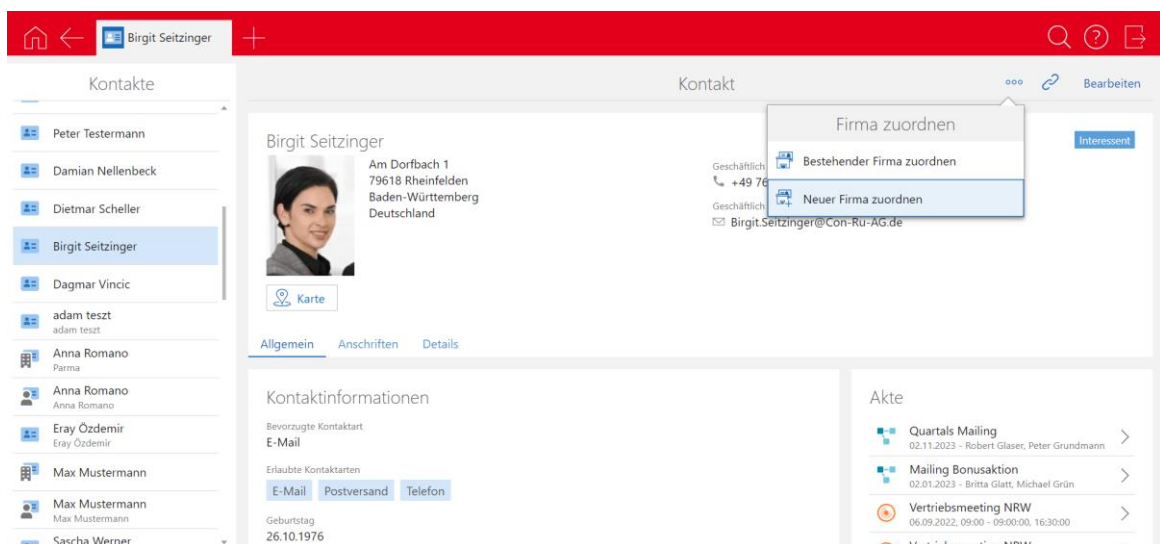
Birgit Seitzinger

Kontakte

Peter Testermann

Damian Nellenbeck

Dietmar Scheller

Birgit Seitzinger

Dagmar Vincic

adam teszt
adam teszt

Anna Romano
Parma

Anna Romano
Anna Romano

Eray Özdemir
Eray Özdemir

Max Mustermann

Max Mustermann
Max Mustermann

Sascha Werner

Kontakt

Bearbeiten

Firma zuordnen

Bestehender Firma zuordnen

Neuer Firma zuordnen

Interessent

Birgit Seitzinger

Am Dorfbach 1
79618 Rheinfelden
Baden-Württemberg
Deutschland

Geschäftlich
+49 76

Geschäftlich
Birgit.Seitzinger@Con-Ru-AG.de

Karte

Allgemein Anschriften Details

Kontaktinformationen

Bevorzugte Kontaktart
E-Mail

Erlaubte Kontaktarten
E-Mail Postversand Telefon

Geburtstag
26.10.1976

Akte

Quartals Mailing
02.11.2023 - Robert Glaser, Peter Grundmann

Mailing Bonusaktion
02.01.2023 - Britta Glatt, Michael Grün

Vertriebsmeeting NRW
06.09.2022, 09:00 - 09:00:00, 16:30:00

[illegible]